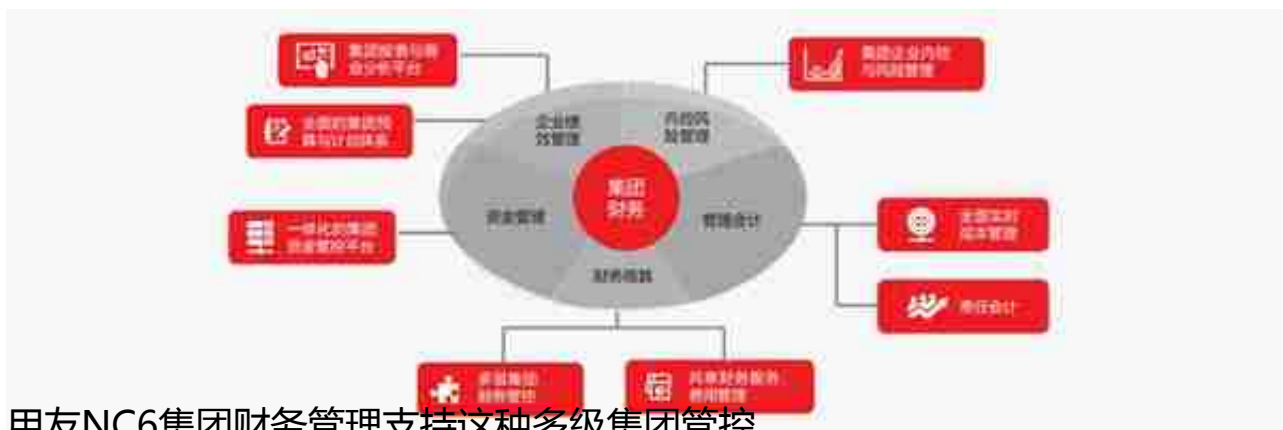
集团报表与财务分析平台

集团企业内控与风险管理

企业绩效管理

内控风险管理

全面的集团预算与计划体系

集团财务

资金管理

管理会计

一体化的集团资金管控平台

全面实时成本管理

财务核算

责任会计

多层集团财务管控

共享财务服务费用管理

用友NC6集团财务管理支持这种多级集团管控